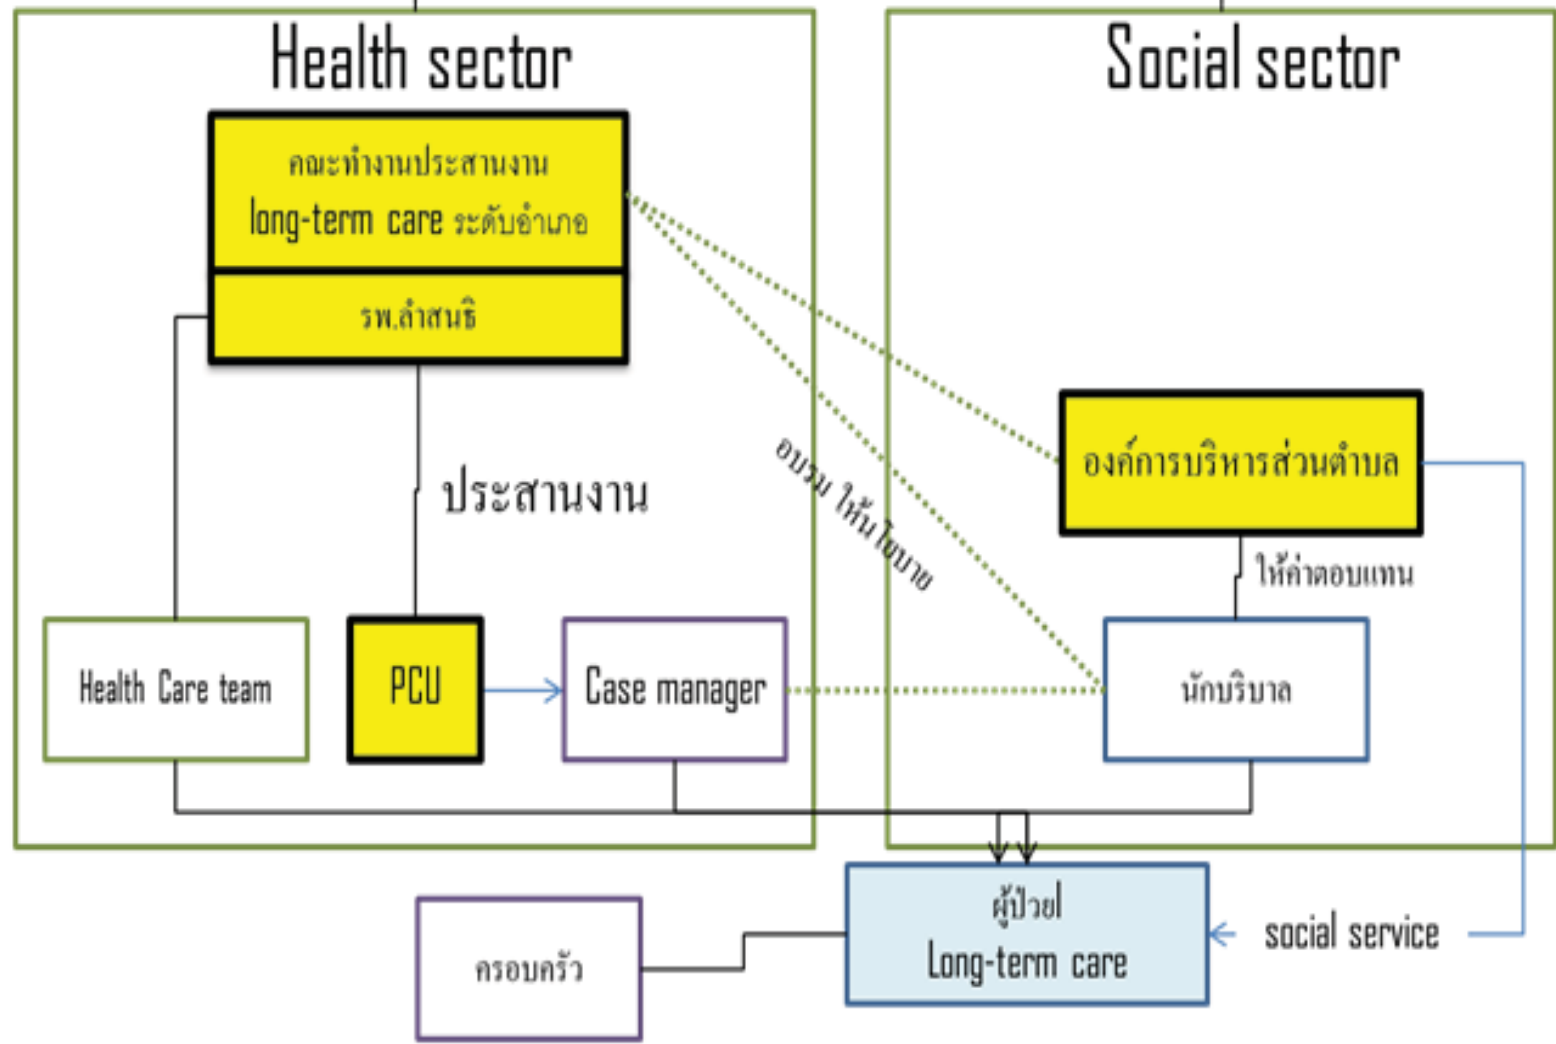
Health sector

คณะทำงานประสานงาน long-term care ระดับอำเภอ

รพ.ลำสนธิ

ประสานงาน

Health Care team

PCU

Case manager

Social sector

อบรม ให้นโยบาย

องค์การบริหารส่วนตำบล

ให้ค่าตอบแทน

นักบริบาล

ผู้ป่วย Long-term care

social service

ครอบครัว